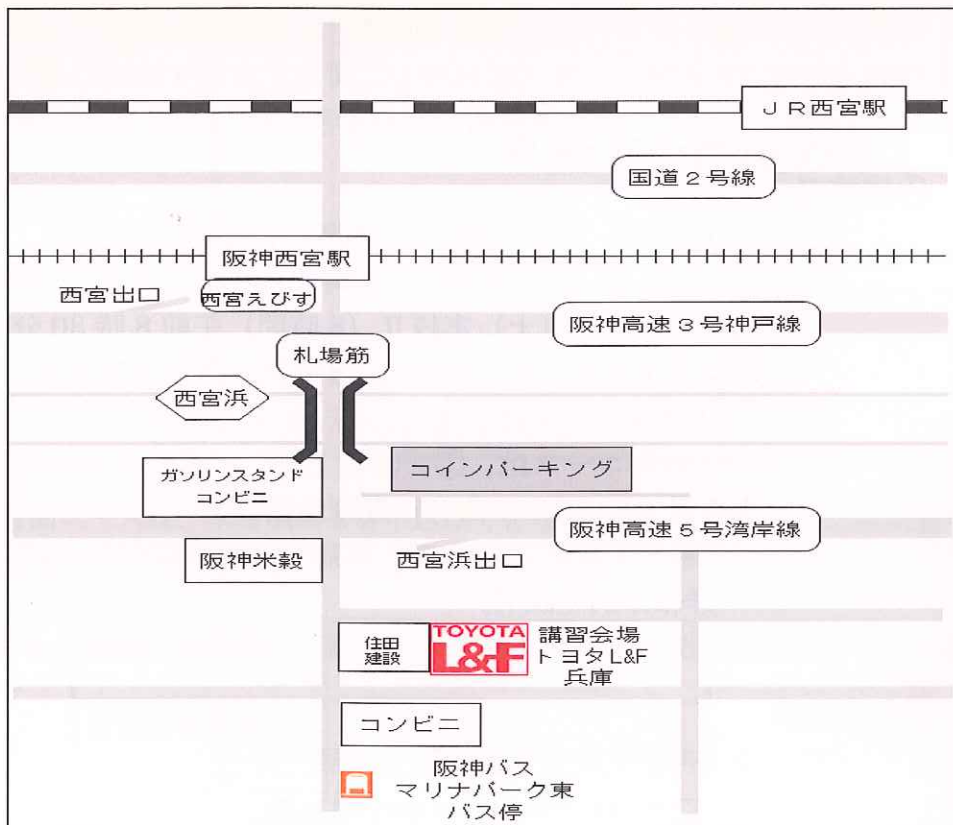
ＪＲ西宮駅

国道２号線

阪神西宮駅

西宮出口

西宮えびす

阪神高速３号神戸線

札場筋

西宮浜

ガソリンスタンド
コンビニ

コインパーキング

阪神高速５号湾岸線

阪神米穀

西宮浜出口

住田
建設

TOYOTA
L&F

講習会場
トヨタL&F
兵庫

コンビニ

阪神バス
マリナパーク東
バス停